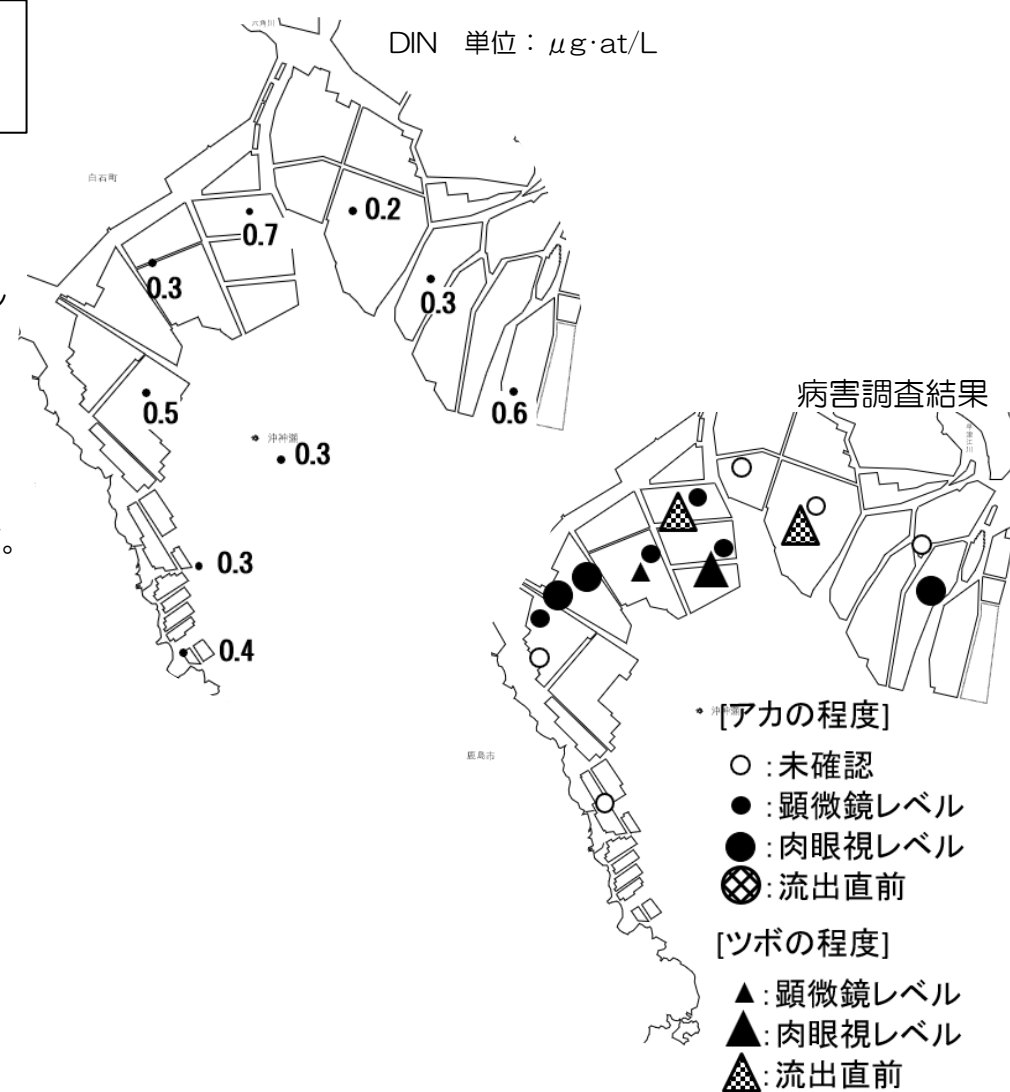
六角川

DIN 単位：$\mu$g·at/L

白石町

0.7

0.2

0.3

0.3

0.5

0.6

沖神瀬

0.3

0.3

0.4

。

病害調査結果

[アカの程度]

○:未確認

●:顕微鏡レベル

●:肉眼視レベル

⊗:流出直前

[ツボの程度]

▲:顕微鏡レベル

▲:肉眼視レベル

▲:流出直前

鹿島市